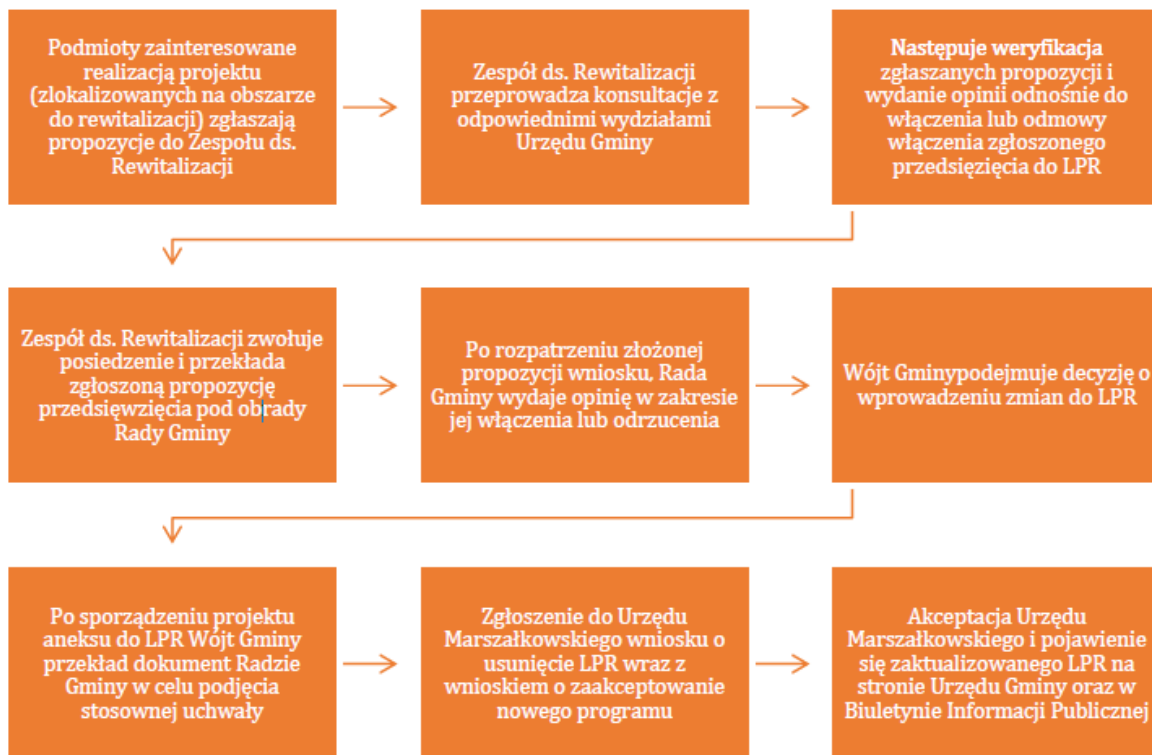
Podmioty zainteresowane realizacją projektu (zlokalizowanych na obszarze do rewitalizacji) zgłaszają propozycje do Zespołu ds. Rewitalizacji

Zespół ds. Rewitalizacji przeprowadza konsultacje z odpowiednimi wydziałami Urzędu Gminy

Następuje weryfikacja zgłaszanych propozycji i wydanie opinii odnośnie do włączenia lub odmowy włączenia zgłoszonego przedsięzięcia do LPR

Zespół ds. Rewitalizacji zwołuje posiedzenie i przekłada zgłoszoną propozycję przedsięwzięcia pod obrady Rady Gminy

Po rozpatrzeniu złożonej propozycji wniosku, Rada Gminy wydaje opinię w zakresie jej włączenia lub odrzucenia

Wójt Gminypodejmuje decyzję o wprowadzeniu zmian do LPR

Po sporządzeniu projektu aneksu do LPR Wójt Gminy przekład dokument Radzie Gminy w celu podjęcia stosownej uchwały

Zgłoszenie do Urzędu Marszałkowskiego wniosku o usunięcie LPR wraz z wnioskiem o zaakceptowanie nowego programu

Akceptacja Urzędu Marszałkowskiego i pojawienie się zaktualizowanego LPR na stronie Urzędu Gminy oraz w Biuletynie Informacji Publicznej